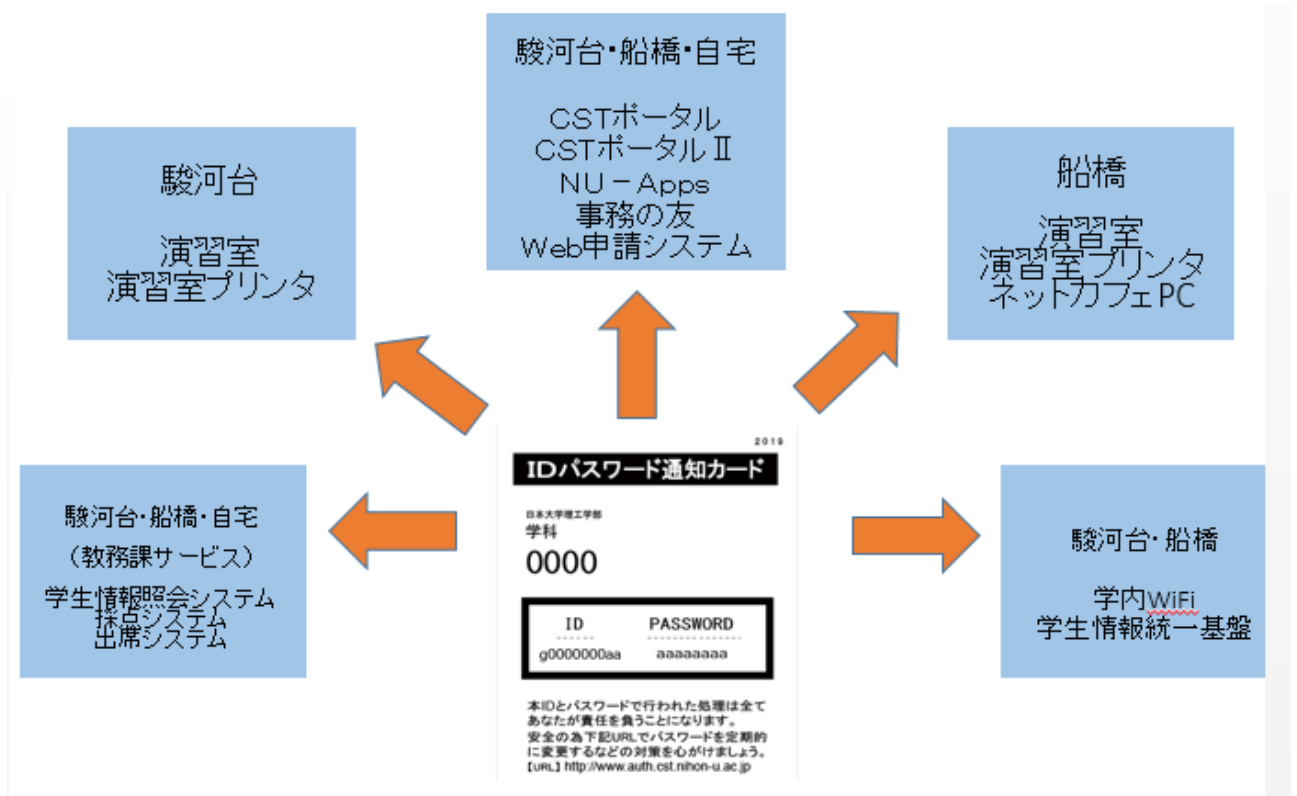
駿河台・船橋・自宅

CSTポータル
CSTポータルⅡ
NU－Apps
事務の友
Web申請システム

駿河台

演習室
演習室プリンタ

船橋

演習室
演習室プリンタ
ネットカフェPC

2019

IDパスワード通知カード

日本大学理工学部
学科
0000

| ID | PASSWORD |
|---|---|
| g0000000aa | aaaaaaaa |

本IDとパスワードで行われた処理は全てあなたが責任を負うことになります。
安全の為下記URLでパスワードを定期的に変更するなどの対策を心がけましょう。
【URL】http://www.auth.cst.nihon-u.ac.jp

駿河台・船橋・自宅
（教務課サービス）
学生情報照会システム
採点システム
出席システム

駿河台・船橋

学内WiFi
学生情報統一基盤